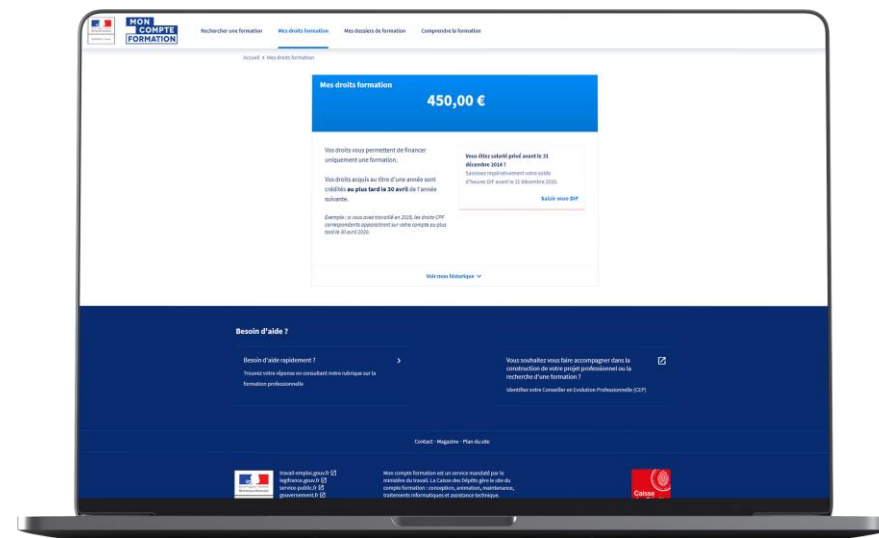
MON COMPTE FORMATION

Rechercher une formation Mes droits formation Mes dossiers de formation Comprendre la formation

Accueil > Mes droits formation

Mes droits formation

450,00 €

Vos droits vous permettent de financer uniquement une formation.

Vos droits acquis au titre d'une année sont crédités au plus tard le 30 avril de l'année suivante.

Exemple : si vous avez travaillé en 2019, les droits CPF correspondants apparaîtront sur votre compte au plus tard le 30 avril 2020.

Vous étiez salarié privé avant le 31 décembre 2014 ?

Saisissez impérativement votre solde d'heures DIF avant le 31 décembre 2020.

Saisir mon DIF

Voir mon historique

Besoin d'aide ?

Besoin d'aide rapidement ?

Trouvez votre réponse en consultant notre rubrique sur la formation professionnelle

Vous souhaitez vous faire accompagner dans la construction de votre projet professionnel ou la recherche d'une formation ?

Identifiez votre Conseiller en Evolution Professionnelle (CEP)

Contact - Magazine - Plan du site

travail-emploi.gouv.fr
legifrance.gouv.fr
service-public.fr
gouvernement.fr

Mon compte formation est un service mandaté par le ministère du travail. La Caisse des Dépôts gère le site du compte formation : conception, animation, maintenance, traitements informatiques et assistance technique.

Caisse